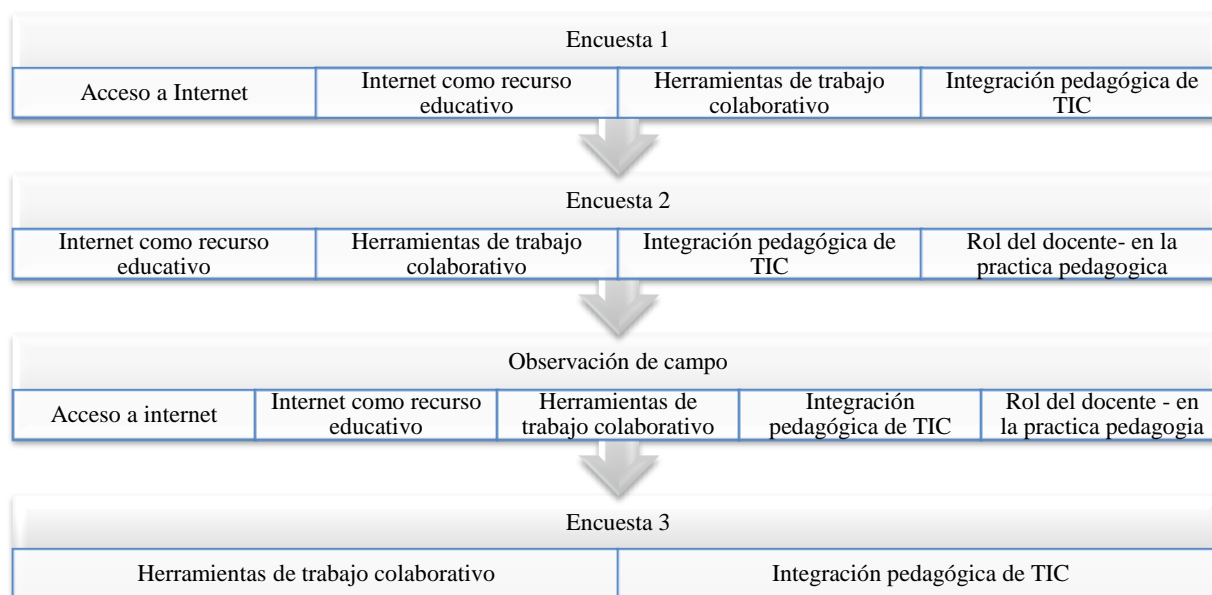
Encuesta 1

Acceso a Internet

Internet como recurso educativo

Herramientas de trabajo colaborativo

Integración pedagógica de TIC

Encuesta 2

Internet como recurso educativo

Herramientas de trabajo colaborativo

Integración pedagógica de TIC

Rol del docente- en la practica pedagogica

Observación de campo

Acceso a internet

Internet como recurso educativo

Herramientas de trabajo colaborativo

Integración pedagógica de TIC

Rol del docente - en la practica pedagogia

Encuesta 3

Herramientas de trabajo colaborativo

Integración pedagógica de TIC